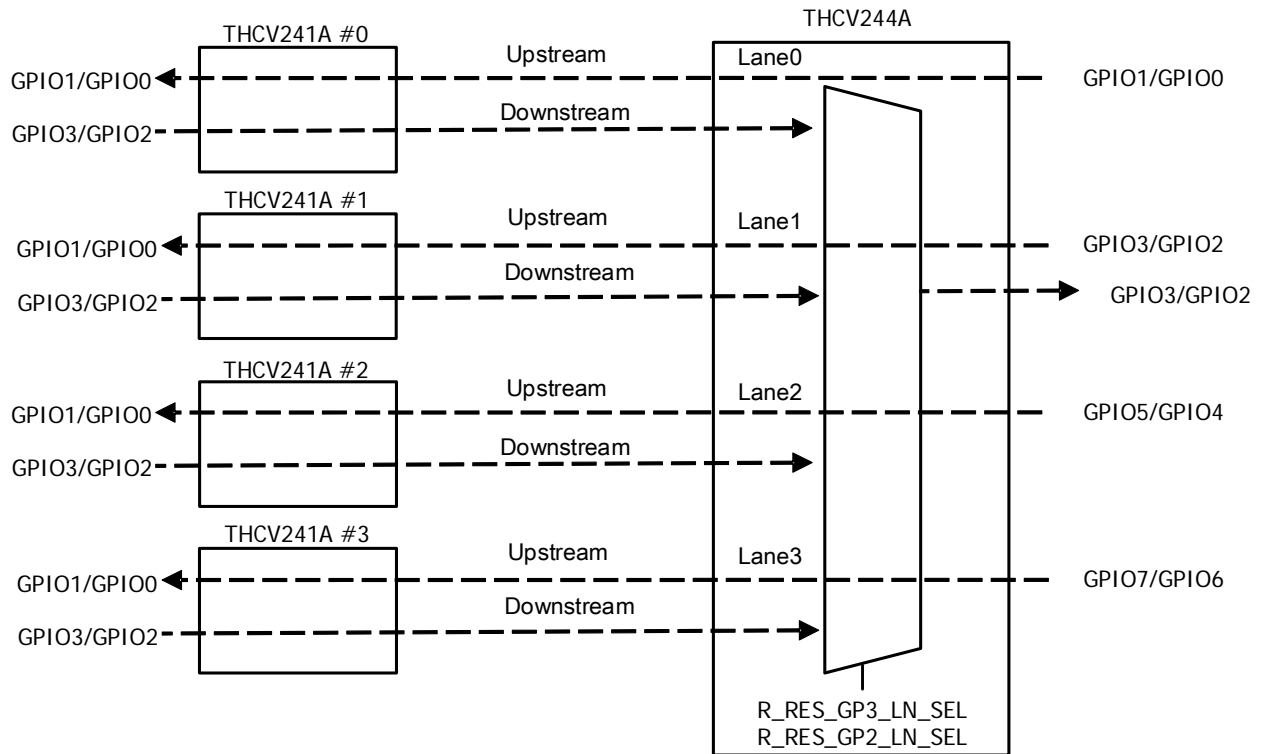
THCV244A

THCV241A #0
Upstream
Lane0
GPIO1/GPIO0
GPIO1/GPIO0
Downstream
GPIO3/GPIO2

THCV241A #1
Upstream
Lane1
GPIO1/GPIO0
GPIO3/GPIO2
Downstream
GPIO3/GPIO2
GPIO3/GPIO2

THCV241A #2
Upstream
Lane2
GPIO1/GPIO0
GPIO5/GPIO4
Downstream
GPIO3/GPIO2

THCV241A #3
Upstream
Lane3
GPIO1/GPIO0
GPIO7/GPIO6
Downstream
GPIO3/GPIO2

R_RES_GP3_LN_SEL
R_RES_GP2_LN_SEL